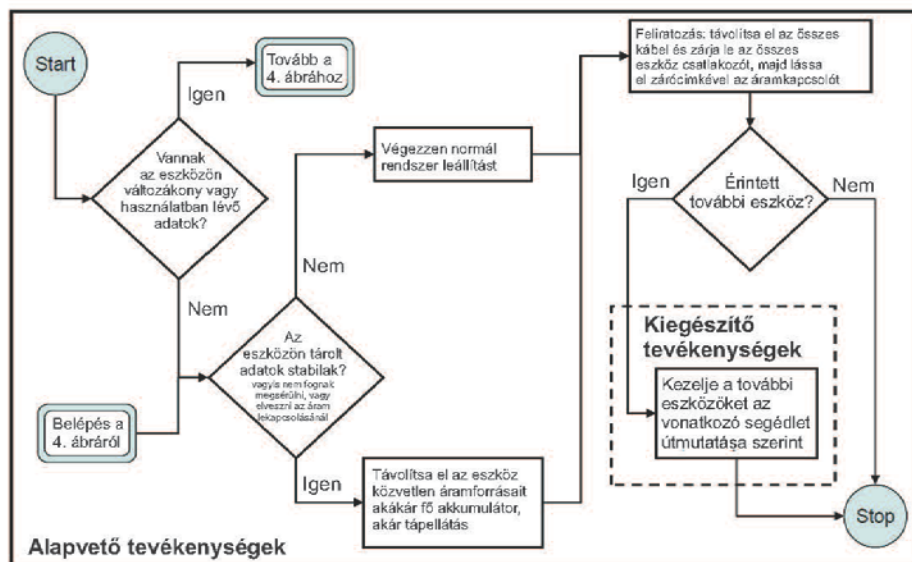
Start

Tovább a 4. ábrához

Igen

Vannak az eszközön változékony vagy használatban lévő adatok?

Nem

Belépés a 4. ábráról

Nem

Az eszközön tárolt adatok stabilak? vagyis nem fognak megsérülni, vagy elveszni az áram lekapcsolásánál

Végezzen normál rendszer leállítást

Igen

Távolítsa el az eszköz közvetlen áramforrásait akár fő akkumulátor, akár tápellátás

Feliratozás: távolítsa el az összes kábel és zárja le az összes eszköz csatlakozót, majd lássa el zárócímkével az áramkapcsolót

Igen

Érintett további eszköz?

Nem

Kiegészítő tevékenységek

Kezelje a további eszközöket az vonatkozó segédlet útmutatása szerint

Stop

Alapvető tevékenységek